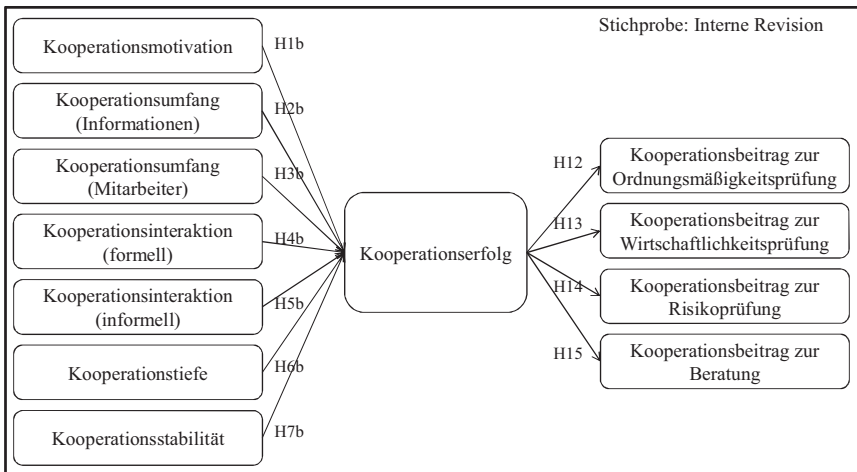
Stichprobe: Interne Revision

Kooperationsmotivation

Kooperationsumfang (Informationen)

Kooperationsumfang (Mitarbeiter)

Kooperationsinteraktion (formell)

Kooperationsinteraktion (informell)

Kooperationstiefe

Kooperationsstabilität

H1b

H2b

H3b

H4b

H5b

H6b

H7b

Kooperationserfolg

H12

H13

H14

H15

Kooperationsbeitrag zur Ordnungsmäßigkeitsprüfung

Kooperationsbeitrag zur Wirtschaftlichkeitsprüfung

Kooperationsbeitrag zur Risikoprüfung

Kooperationsbeitrag zur Beratung